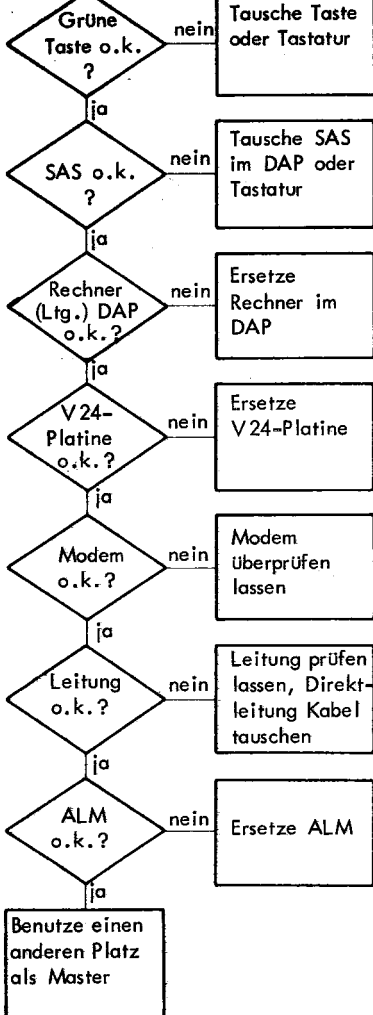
Grüne Taste o.k. ?

nein

Tausche Taste oder Tastatur

ja

SAS o.k. ?

nein

Tausche SAS im DAP oder Tastatur

ja

Rechner (Ltg.) DAP o.k.?

nein

Ersetze Rechner im DAP

ja

V 24-Platine o.k.?

nein

Ersetze V 24-Platine

ja

Modem o.k.?

nein

Modem überprüfen lassen

ja

Leitung o.k.?

nein

Leitung prüfen lassen, Direktleitung Kabel tauschen

ja

ALM o.k.?

nein

Ersetze ALM

ja

Benutze einen anderen Platz als Master